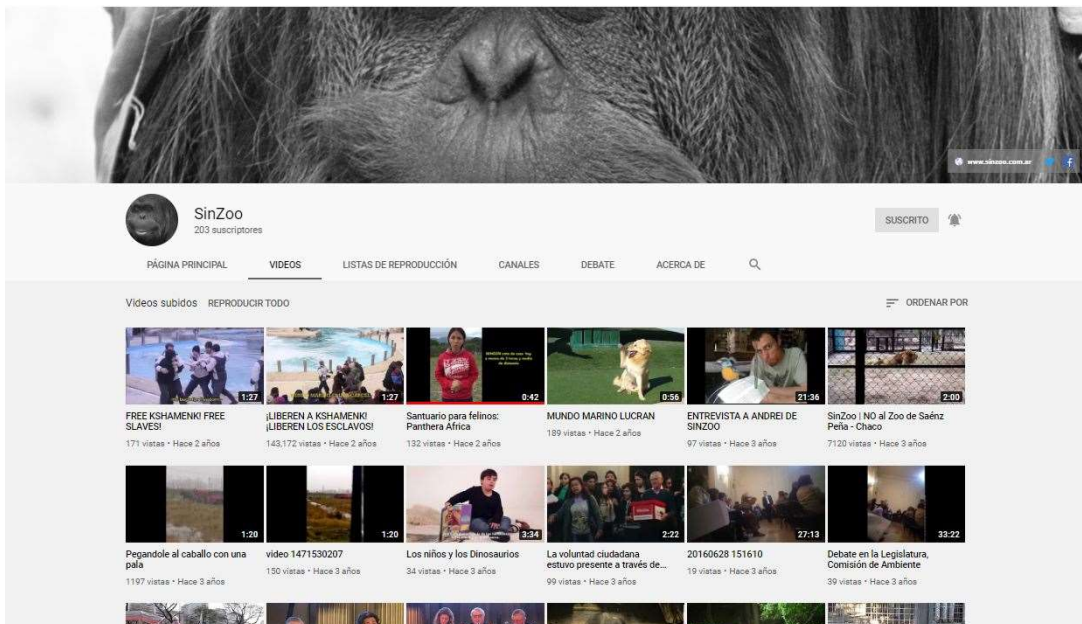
www.sinzoo.com.ar

SinZoo
203 suscriptores

SUSCRITO

PÁGINA PRINCIPAL VIDEOS LISTAS DE REPRODUCCIÓN CANALES DEBATE ACERCA DE

Videos subidos REPRODUCIR TODO

ORDENAR POR

1:27
FREE KSHAMENK! FREE SLAVES!
171 vistas • Hace 2 años

1:27
¡LIBEREN A KSHAMENK! ¡LIBEREN LOS ESCLAVOS!
143,172 vistas • Hace 2 años

0:42
Santuario para felinos: Panthera Africa
132 vistas • Hace 2 años

0:56
MUNDO MARINO LUCRAN
189 vistas • Hace 2 años

21:36
ENTREVISTA A ANDREI DE SINZOO
97 vistas • Hace 3 años

2:00
SinZoo | NO al Zoo de Saénz Peña - Chaco
7120 vistas • Hace 3 años

1:20
Pegandole al caballo con una pala
1197 vistas • Hace 3 años

1:20
video 1471530207
150 vistas • Hace 3 años

3:34
Los niños y los Dinosaurios
34 vistas • Hace 3 años

2:22
La voluntad ciudadana estuvo presente a través de...
99 vistas • Hace 3 años

27:13
20160628 151610
19 vistas • Hace 3 años

33:22
Debate en la Legislatura, Comisión de Ambiente
39 vistas • Hace 3 años